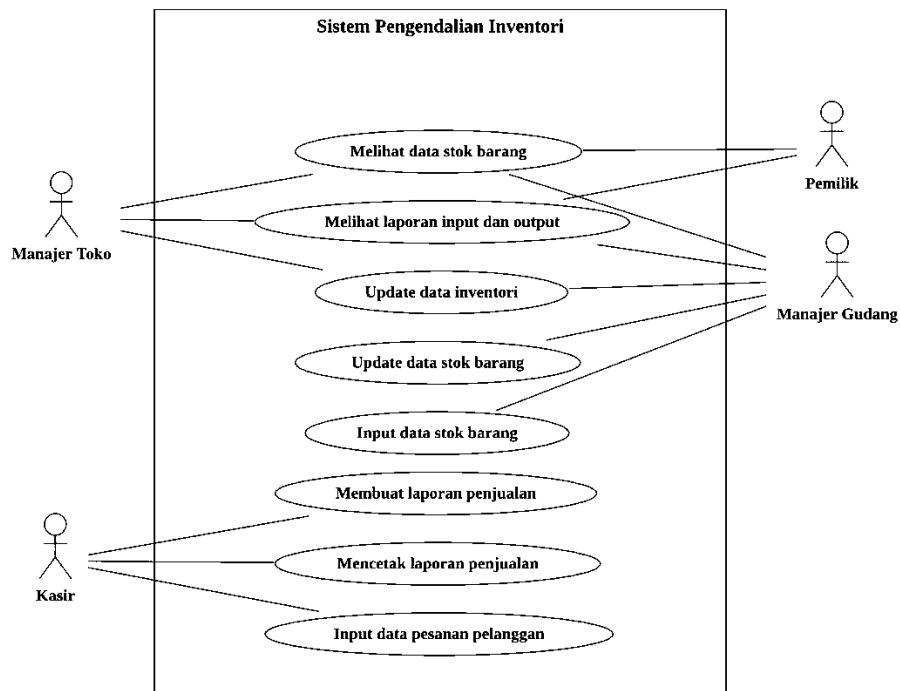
Sistem Pengendalian Inventori

Melihat data stok barang

Melihat laporan input dan output

Update data inventori

Update data stok barang

Input data stok barang

Membuat laporan penjualan

Mencetak laporan penjualan

Input data pesanan pelanggan

Manajer Toko

Pemilik

Manajer Gudang

Kasir